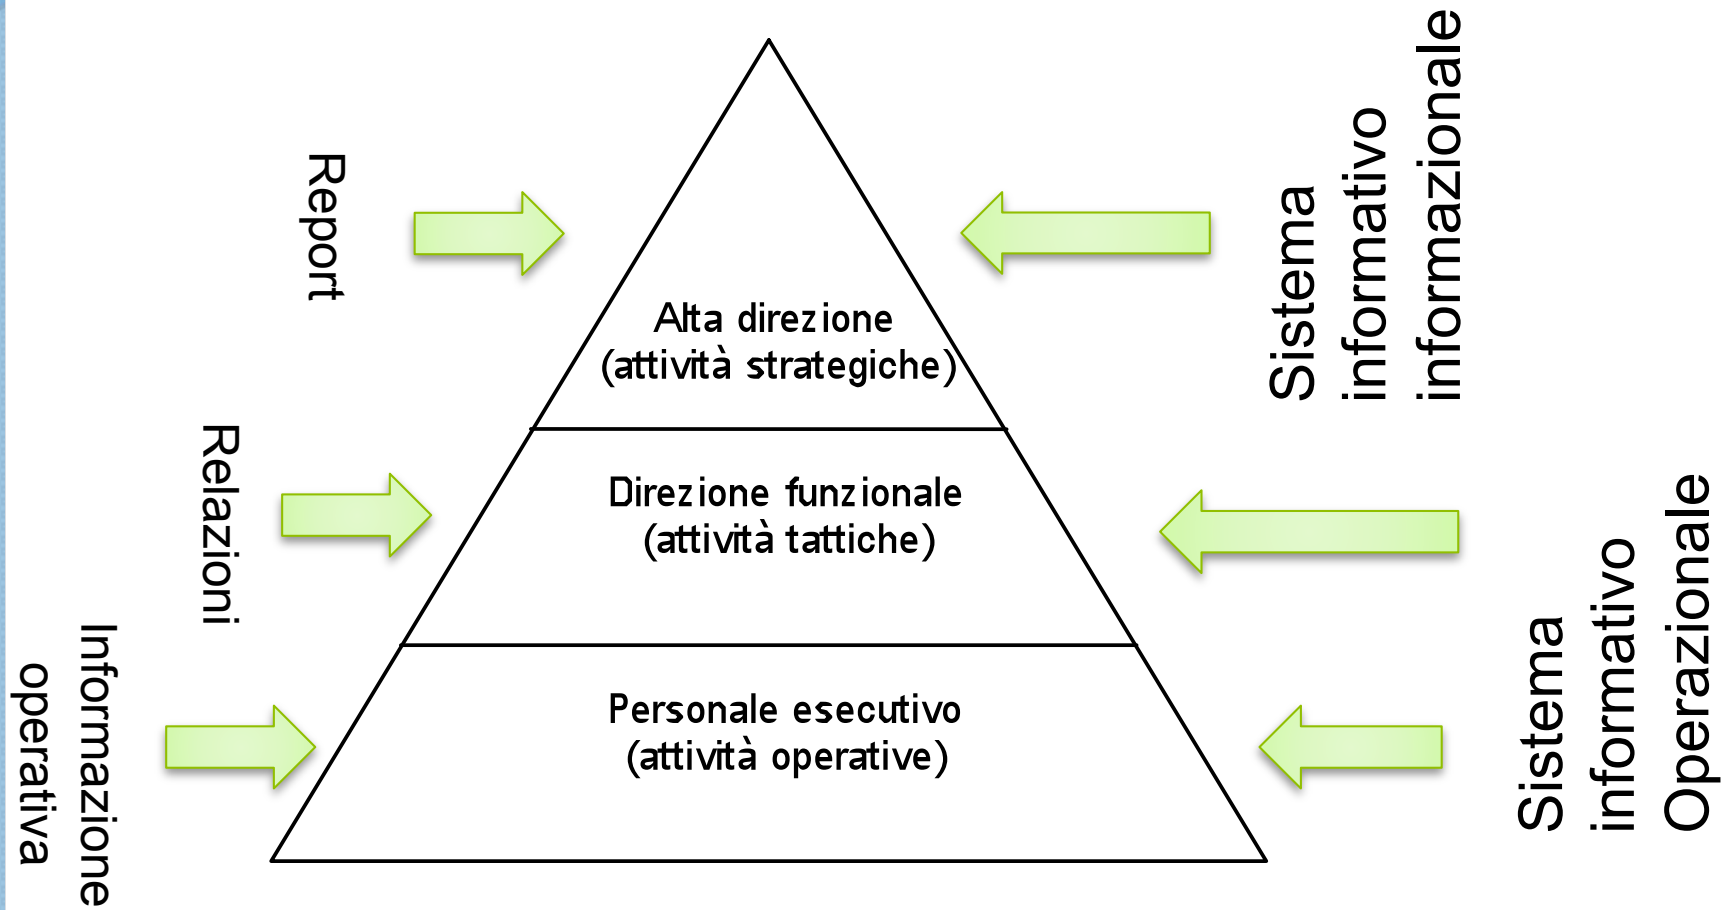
Report

Relazioni

Informazione operativa

Alta direzione
(attività strategiche)

Direzione funzionale
(attività tattiche)

Personale esecutivo
(attività operative)

Sistema informativo informazionale

Sistema informativo Operazionale